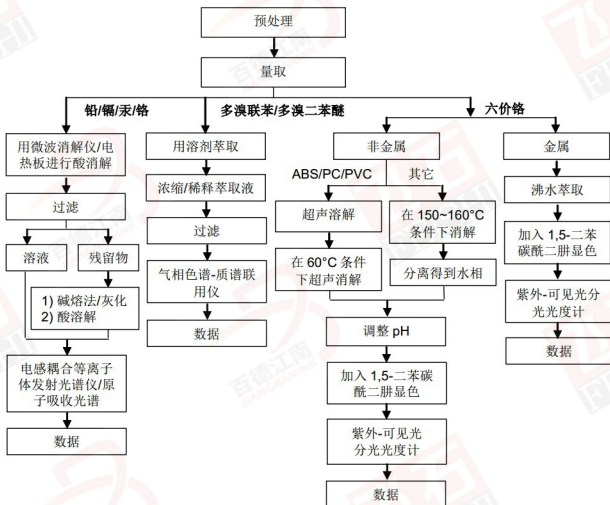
预处理

量取

铅/镉/汞/铬

多溴联苯/多溴二苯醚

六价铬

用微波消解仪/电热板进行酸消解

过滤

溶液

残留物

1) 碱熔法/灰化
2) 酸溶解

电感耦合等离子体发射光谱仪/原子吸收光谱

数据

用溶剂萃取

浓缩/稀释萃取液

过滤

气相色谱-质谱联用仪

数据

非金属

ABS/PC/PVC

其它

超声溶解

在 150~160°C 条件下消解

在 60°C 条件下超声消解

分离得到水相

调整 pH

加入 1,5-二苯碳酰二肼显色

紫外-可见光分光光度计

数据

金属

沸水萃取

加入 1,5-二苯碳酰二肼显色

紫外-可见光分光光度计

数据